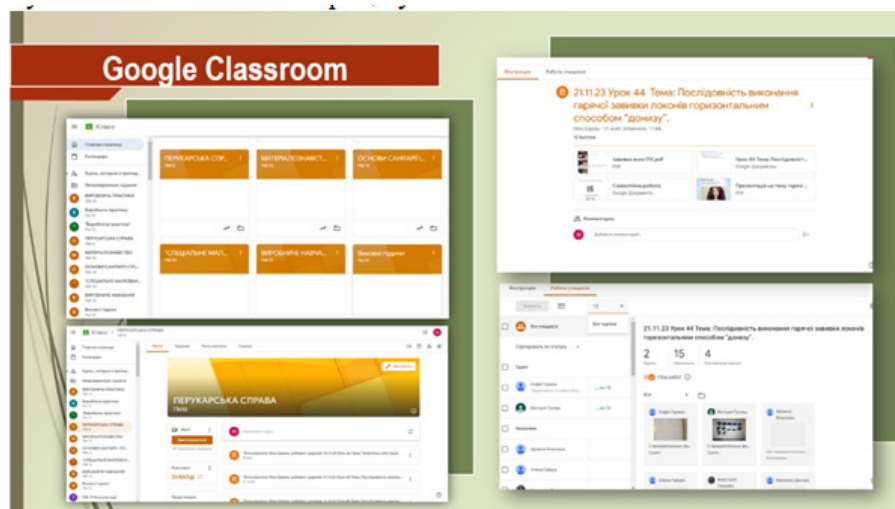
Google Classroom

Класи

ПЕРУКАРСЬКА СПР...

МАТЕРІАЛОЗНАВСТ...

ОСНОВИ САНІТАРІЇ ...

"СПЕЦІАЛЬНЕ МАЛ...

ВИРОБНИЧЕ НАВЧ...

Виховні години

ПЕРУКАРСЬКА СПРАВА

Інструкції

Роботи учнів

21.11.23 Урок 44 Тема: Послідовність виконання гарячої завивки локонів горизонтальним способом "донизу".

Коментарі

21.11.23 Урок 44 Тема: Послідовність виконання гарячої завивки локонів горизонтальним способом "донизу".

2

15

4